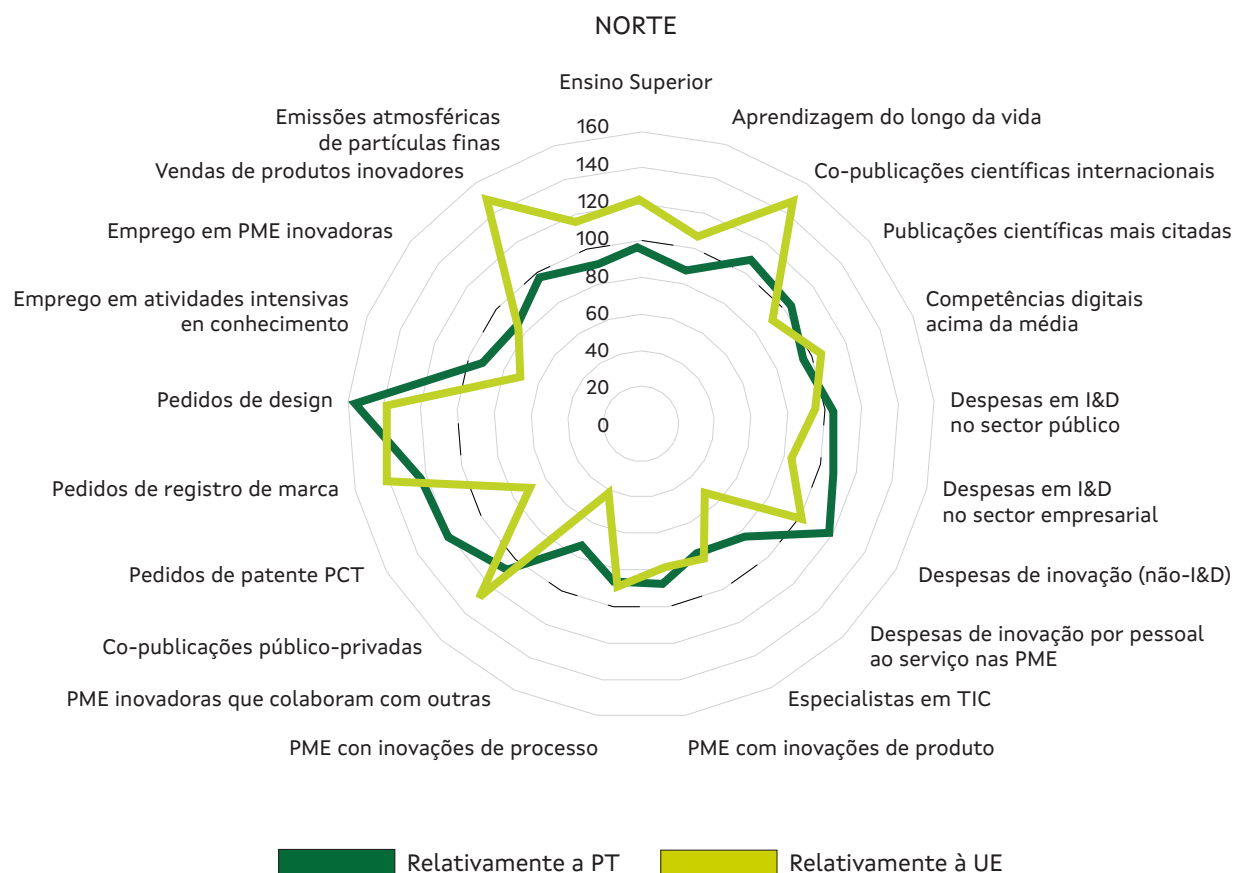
NORTE

Ensino Superior
Aprendizagem do longo da vida
Co-publicações científicas internacionais
Publicações científicas mais citadas
Competências digitais acima da média
Despesas em I&D no sector público
Despesas em I&D no sector empresarial
Despesas de inovação (não-I&D)
Despesas de inovação por pessoal ao serviço nas PME
Especialistas em TIC
PME com inovações de produto
PME con inovações de processo
PME inovadoras que colaboram com outras
Co-publicações público-privadas
Pedidos de patente PCT
Pedidos de registro de marca
Pedidos de design
Emprego em atividades intensivas en conhecimento
Emprego em PME inovadoras
Vendas de produtos inovadores
Emissões atmosféricas de partículas finas

160
140
120
100
80
60
40
20
0

Relativamente a PT
Relativamente à UE